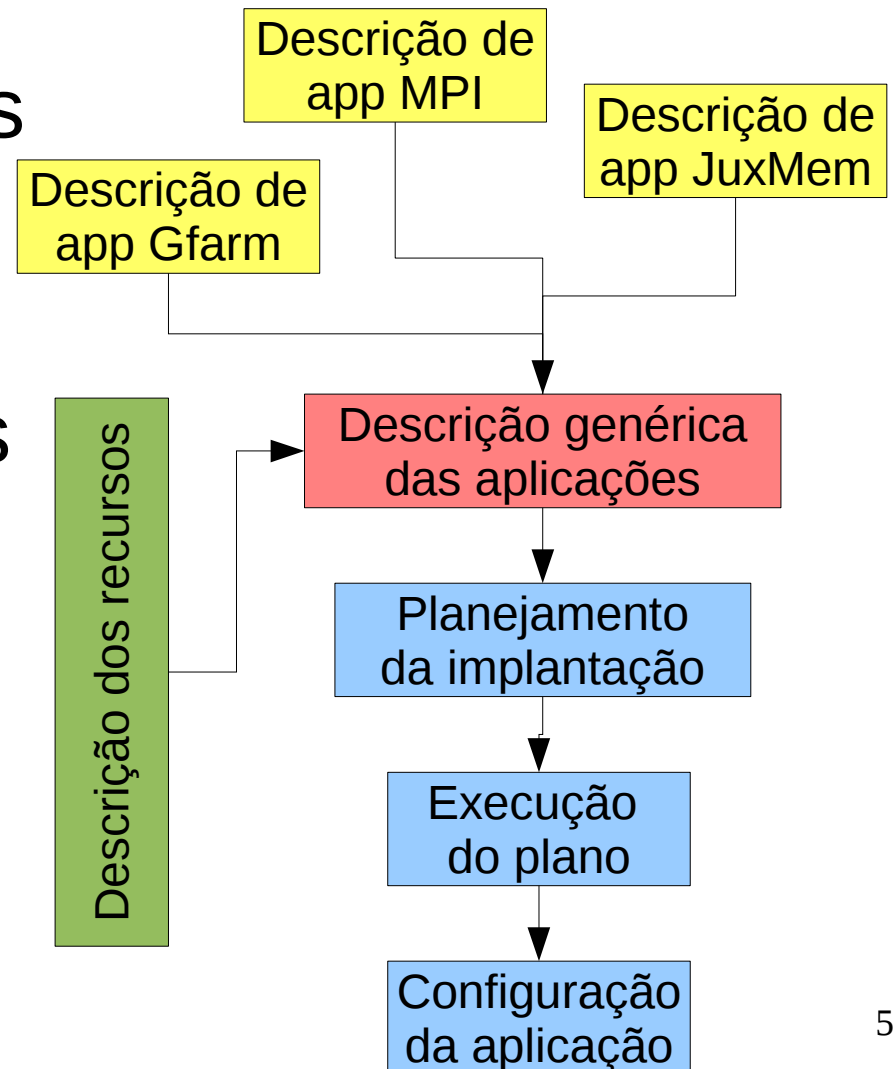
s

Descrição de app MPI

Descrição de app JuxMem

Descrição de app Gfarm

s

Descrição dos recursos

Descrição genérica das aplicações

Planejamento da implantação

Execução do plano

Configuração da aplicação

5